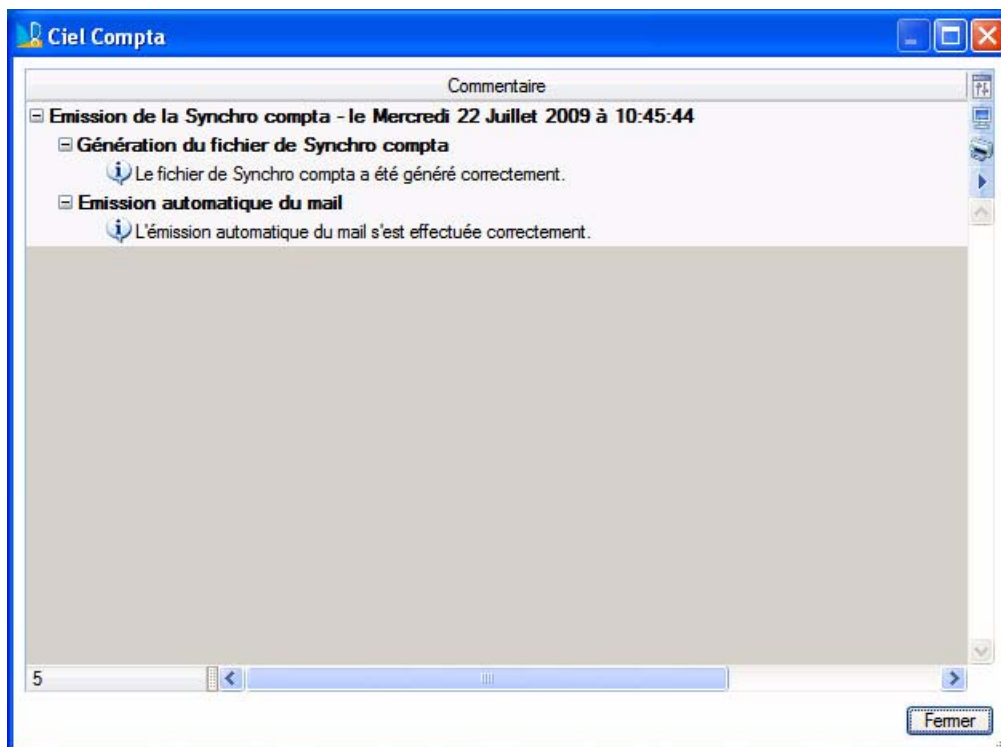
Ciel Compta

Commentaire

Emission de la Synchro compta - le Mercredi 22 Juillet 2009 à 10:45:44

Génération du fichier de Synchro compta

Le fichier de Synchro compta a été généré correctement.

Emission automatique du mail

L'émission automatique du mail s'est effectuée correctement.

5

Fermer